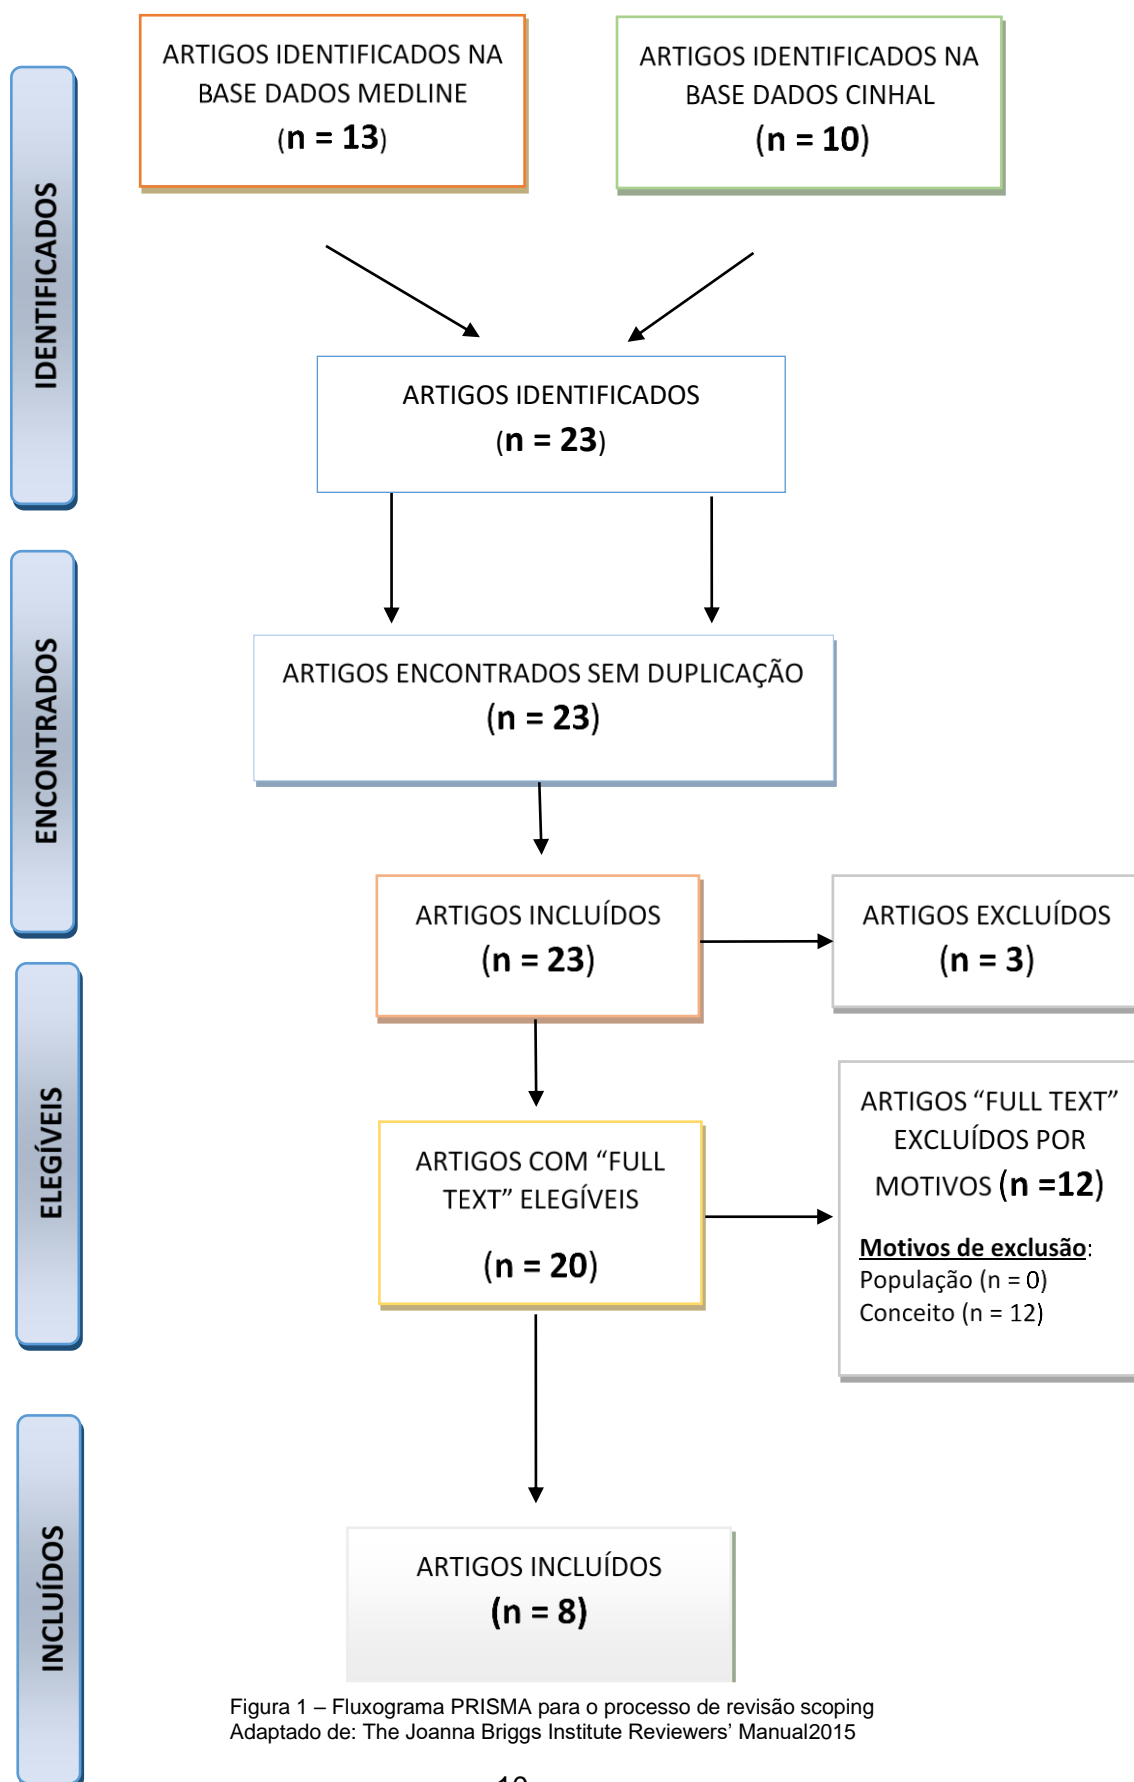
IDENTIFICADOS

ARTIGOS IDENTIFICADOS NA BASE DADOS MEDLINE (n = 13)

ARTIGOS IDENTIFICADOS NA BASE DADOS CINHAL (n = 10)

ARTIGOS IDENTIFICADOS (n = 23)

ENCONTRADOS

ARTIGOS ENCONTRADOS SEM DUPLICAÇÃO (n = 23)

ELEGÍVEIS

ARTIGOS INCLUÍDOS (n = 23)

ARTIGOS EXCLUÍDOS (n = 3)

ARTIGOS COM “FULL TEXT” ELEGÍVEIS (n = 20)

ARTIGOS “FULL TEXT” EXCLUÍDOS POR MOTIVOS (n =12)

Motivos de exclusão:
População (n = 0)
Conceito (n = 12)

INCLUÍDOS

ARTIGOS INCLUÍDOS (n = 8)

Figura 1 – Fluxograma PRISMA para o processo de revisão scoping
Adaptado de: The Joanna Briggs Institute Reviewers’ Manual2015

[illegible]